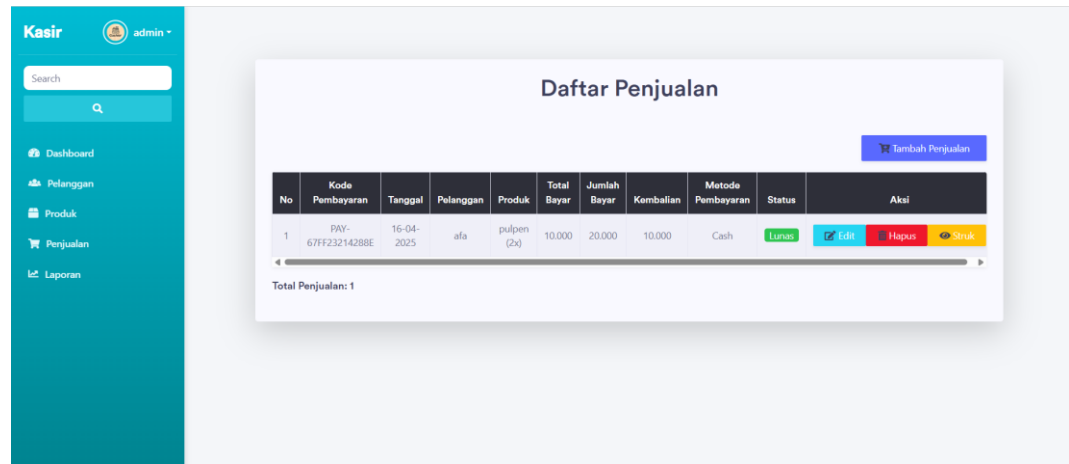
Kasir admin

Search

Dashboard
Pelanggan
Produk
Penjualan
Laporan

Daftar Penjualan

Tambah Penjualan

| No | Kode Pembayaran | Tanggal | Pelanggan | Produk | Total Bayar | Jumlah Bayar | Kembalian | Metode Pembayaran | Status | Aksi |
|---|---|---|---|---|---|---|---|---|---|---|
| 1 | PAY-67FF23214288E | 16-04-2025 | afa | pulpen (2x) | 10.000 | 20.000 | 10.000 | Cash | Lunas | Edit Hapus Struk |

Total Penjualan: 1